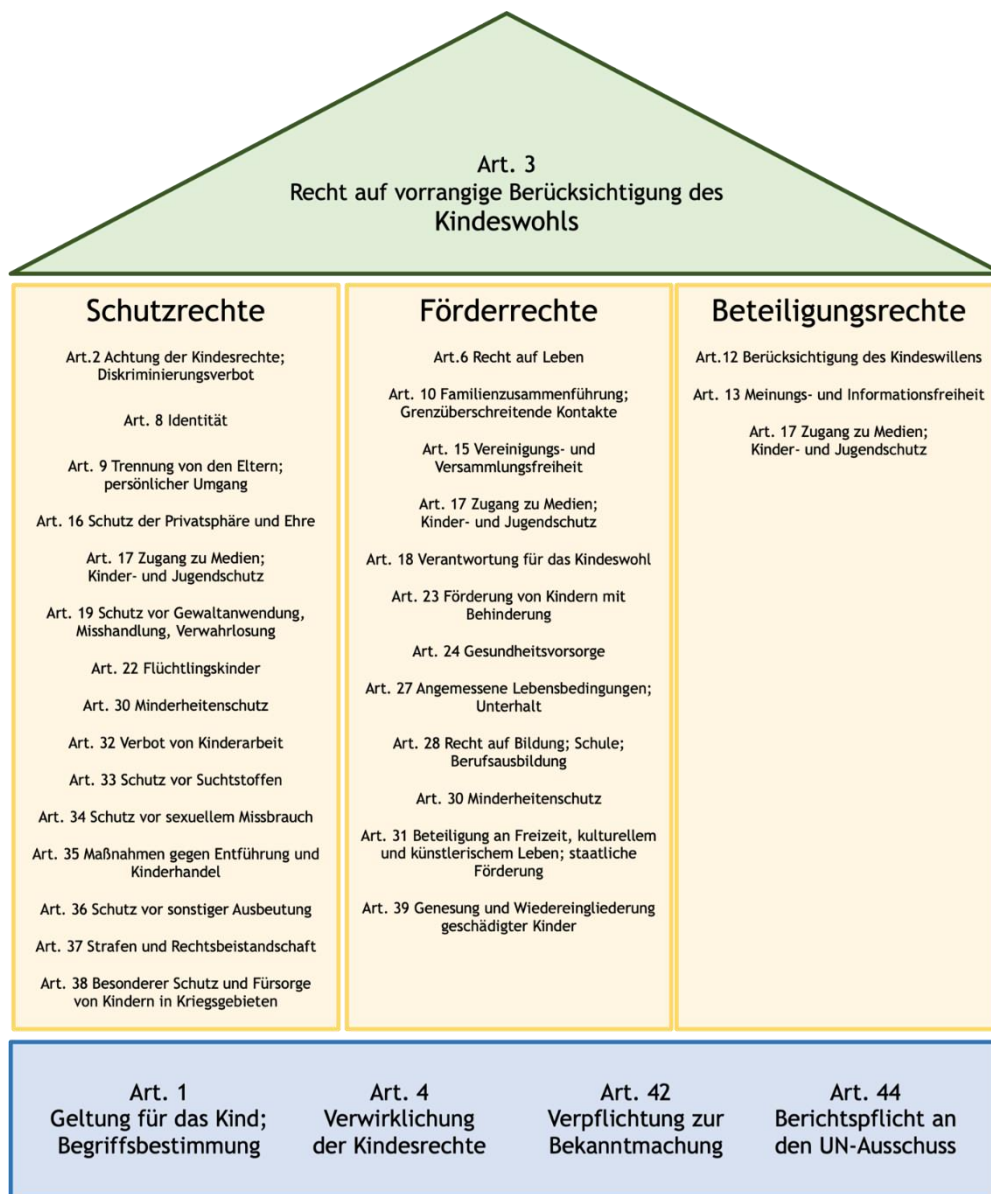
Art. 3
Recht auf vorrangige Berücksichtigung des Kindeswohls

Schutzrechte

Art.2 Achtung der Kindesrechte; Diskriminierungsverbot

Art. 8 Identität

Art. 9 Trennung von den Eltern; persönlicher Umgang

Art. 16 Schutz der Privatsphäre und Ehre

Art. 17 Zugang zu Medien; Kinder- und Jugendschutz

Art. 19 Schutz vor Gewaltanwendung, Misshandlung, Verwahrlosung

Art. 22 Flüchtlingskinder

Art. 30 Minderheitenschutz

Art. 32 Verbot von Kinderarbeit

Art. 33 Schutz vor Suchtstoffen

Art. 34 Schutz vor sexuellem Missbrauch

Art. 35 Maßnahmen gegen Entführung und Kinderhandel

Art. 36 Schutz vor sonstiger Ausbeutung

Art. 37 Strafen und Rechtsbeistandschaft

Art. 38 Besonderer Schutz und Fürsorge von Kindern in Kriegsgebieten

Förderrechte

Art.6 Recht auf Leben

Art. 10 Familienzusammenführung; Grenzüberschreitende Kontakte

Art. 15 Vereinigungs- und Versammlungsfreiheit

Art. 17 Zugang zu Medien; Kinder- und Jugendschutz

Art. 18 Verantwortung für das Kindeswohl

Art. 23 Förderung von Kindern mit Behinderung

Art. 24 Gesundheitsvorsorge

Art. 27 Angemessene Lebensbedingungen; Unterhalt

Art. 28 Recht auf Bildung; Schule; Berufsausbildung

Art. 30 Minderheitenschutz

Art. 31 Beteiligung an Freizeit, kulturellem und künstlerischem Leben; staatliche Förderung

Art. 39 Genesung und Wiedereingliederung geschädigter Kinder

Beteiligungsrechte

Art.12 Berücksichtigung des Kindeswillens

Art. 13 Meinungs- und Informationsfreiheit

Art. 17 Zugang zu Medien; Kinder- und Jugendschutz

Art. 1
Geltung für das Kind; Begriffsbestimmung

Art. 4
Verwirklichung der Kindesrechte

Art. 42
Verpflichtung zur Bekanntmachung

Art. 44
Berichtspflicht an den UN-Ausschuss